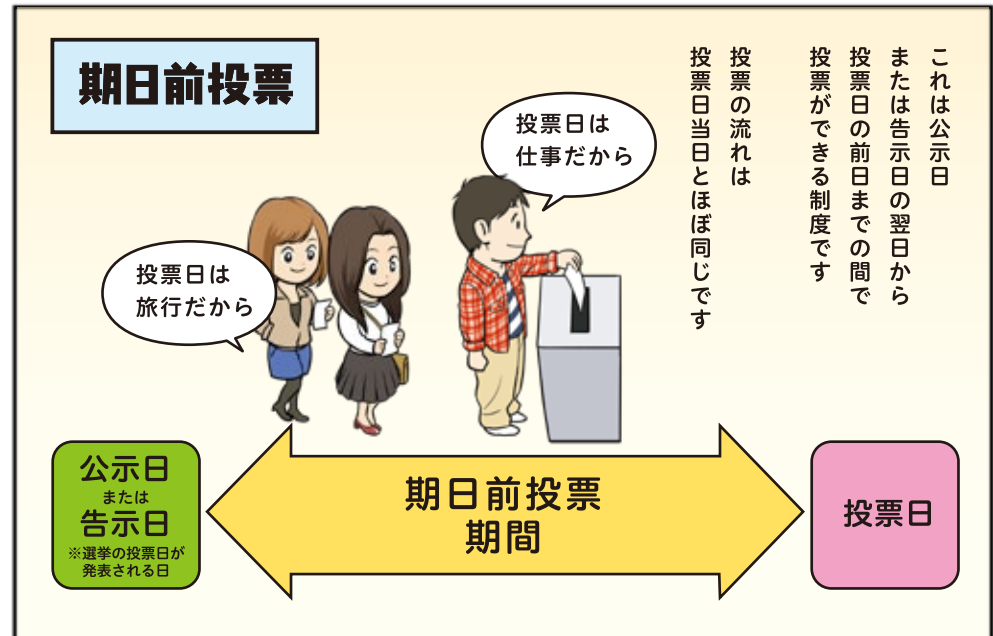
期日前投票

これは公示日
または告示日の翌日から
投票日の前日までの間で
投票ができる制度です

投票の流れは
投票日当日とほぼ同じです

投票日は
仕事だから

投票日は
旅行だから

公示日
または
告示日
※選挙の投票日が
発表される日

期日前投票
期間

投票日